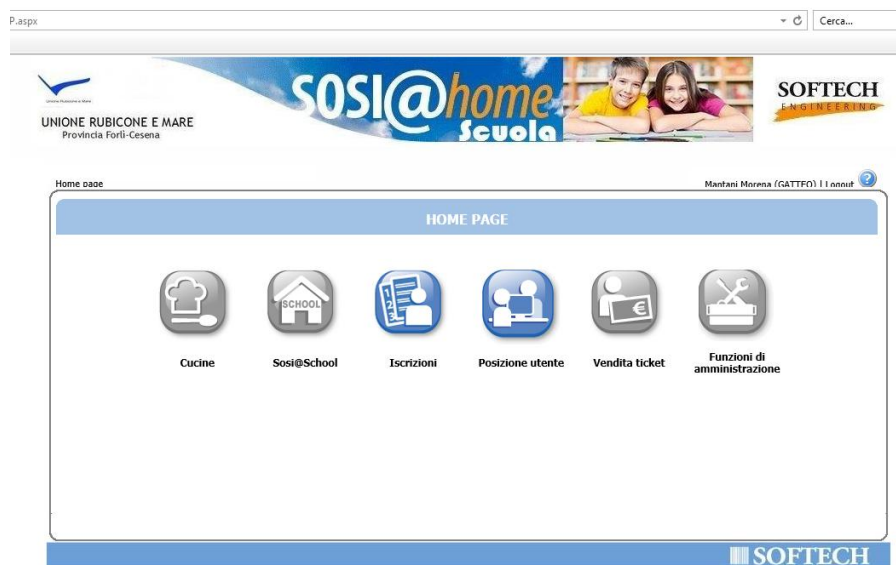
P.aspx

Cerca...

Unione Rubicone e Mare

UNIONE RUBICONE E MARE
Provincia Forlì-Cesena

SOSI@home Scuola

SOFTECH
ENGINEERING

Home page

Mantani Morena (GATTEO) | Logout

HOME PAGE

SCHOOL

Cucine

Sosi@School

Iscrizioni

Posizione utente

Vendita ticket

Funzioni di amministrazione

SOFTECH